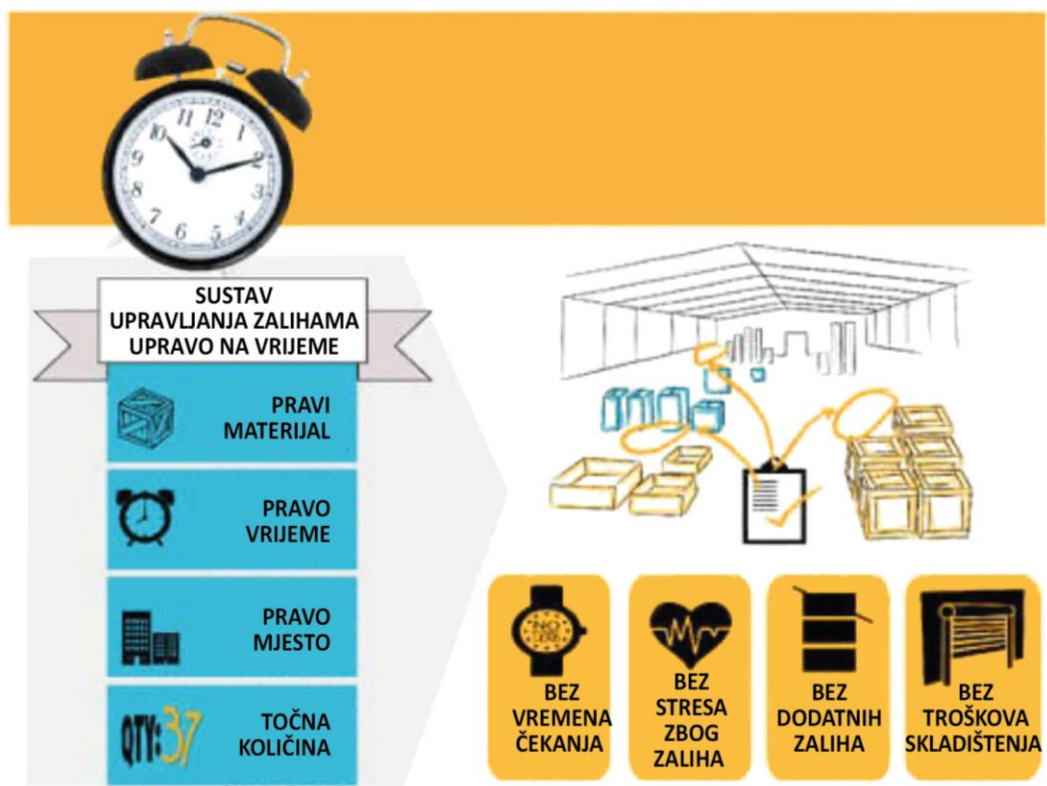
SUSTAV UPRAVLJANJA ZALIHAMA UPRAVO NA VRIJEME

PRAVI MATERIJAL

PRAVO VRIJEME

PRAVO MJESTO

QTY:37

TOČNA KOLIČINA

NO LOSS

BEZ VREMENA ČEKANJA

BEZ STRESA ZBOG ZALIHA

BEZ DODATNIH ZALIHA

BEZ TROŠKOVA SKLADIŠTENJA